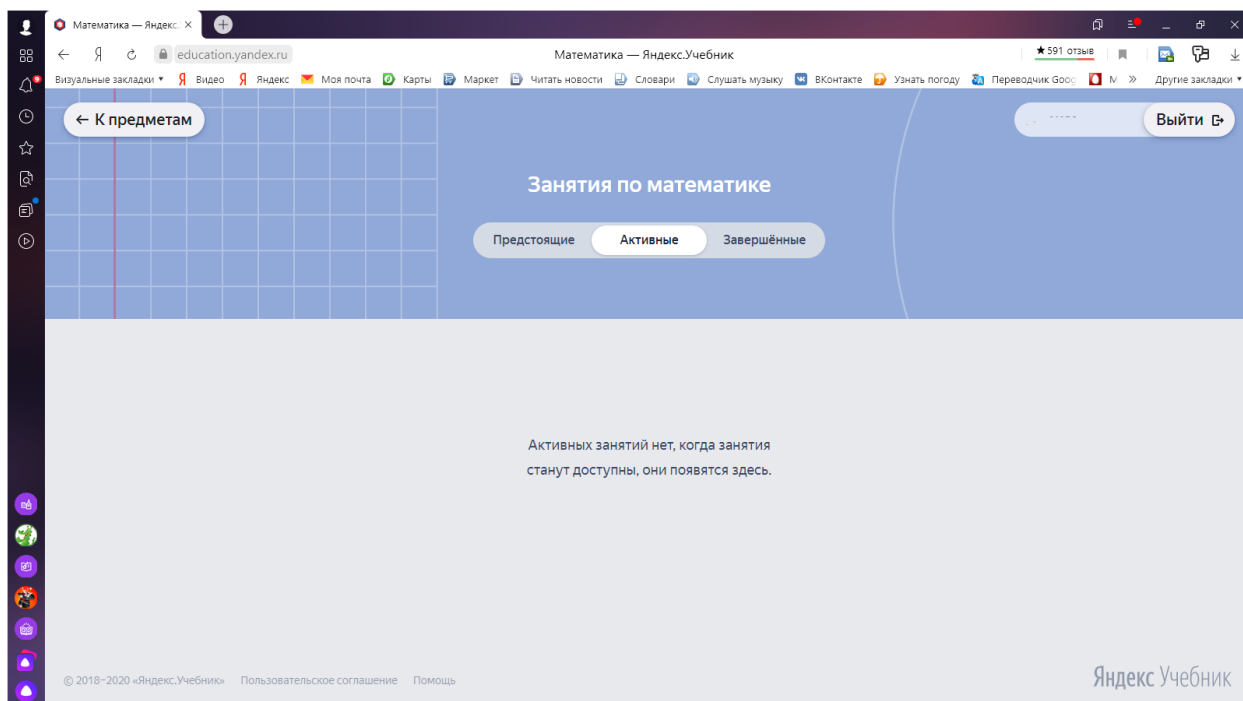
Математика — Яндекс ×

Я education.yandex.ru Математика — Яндекс.Учебник ★ 591 отзыв

Визуальные закладки ▾ Видео Яндекс Моя почта Карты Маркет Читать новости Словари Слушать музыку ВКонтакте Узнать погоду Переводчик Goog М » Другие закладки ▾

← К предметам

Выйти

Занятия по математике

Предстоящие Активные Завершённые

Активных занятий нет, когда занятия станут доступны, они появятся здесь.

© 2018–2020 «Яндекс.Учебник» Пользовательское соглашение Помощь

Яндекс Учебник